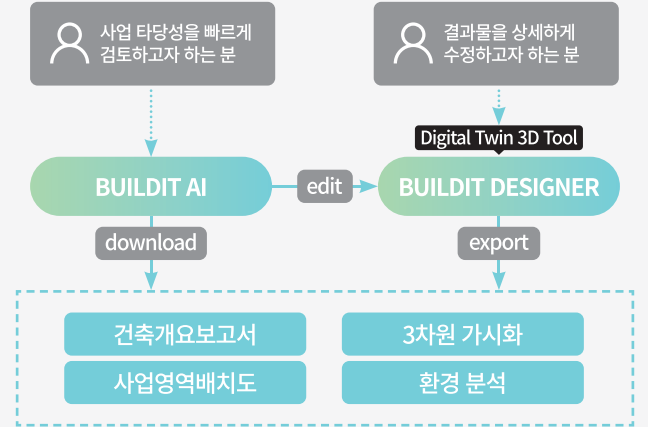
사업 타당성을 빠르게 검토하고자 하는 분

결과물을 상세하게 수정하고자 하는 분

Digital Twin 3D Tool

BUILDIT AI

edit

BUILDIT DESIGNER

download

export

건축개요보고서

사업영역배치도

3차원 가시화

환경 분석